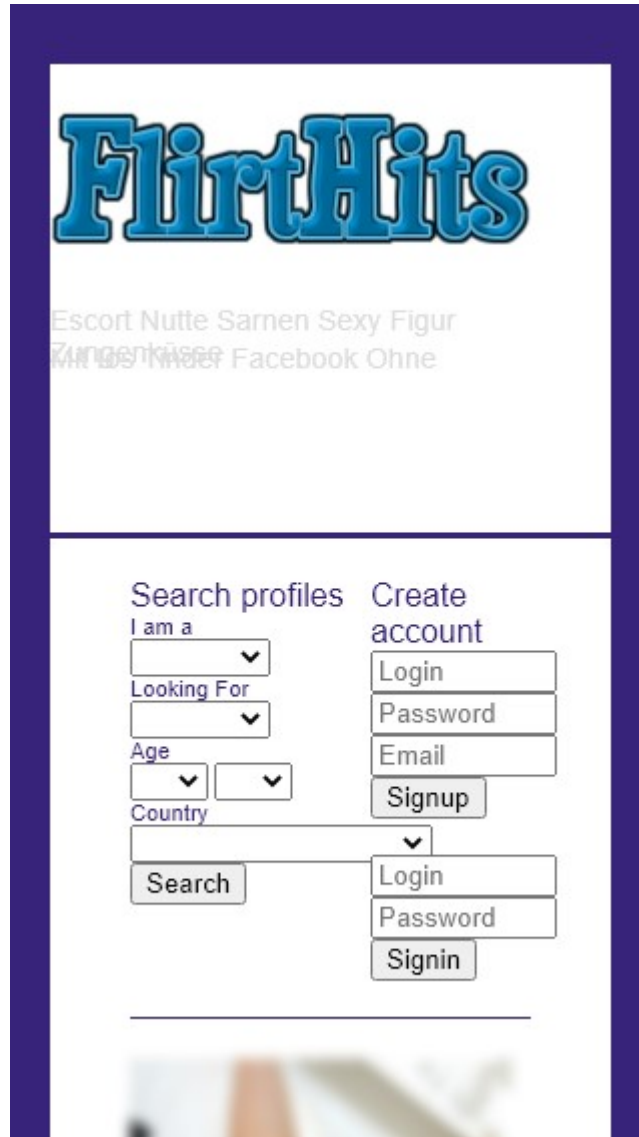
FlirtHits

Escort Nutte Sarnen Sexy Figur Zungenküsse

Mit 85 Kinder Facebook Ohne

Search profiles
I am a
Looking For
Age
Country
Search

Create account
Login
Password
Email
Signup

Login
Password
Signin